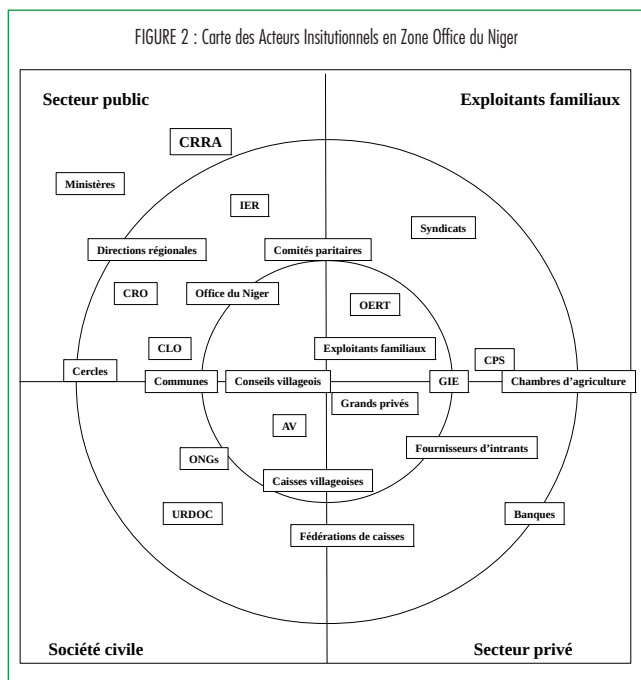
FIGURE 2 : Carte des Acteurs Insitutionnels en Zone Office du Niger

Secteur public

Exploitants familiaux

CRRA

Ministères

IER

Syndicats

Directions régionales

Comités paritaires

CRO

Office du Niger

OERT

CLO

Exploitants familiaux

CPS

Cercles

Communes

Conseils villageois

GIE

Chambres d'agriculture

Grands privés

AV

Fournisseurs d'intrants

ONGs

Caisses villageoises

URDOC

Banques

Fédérations de caisses

Société civile

Secteur privé